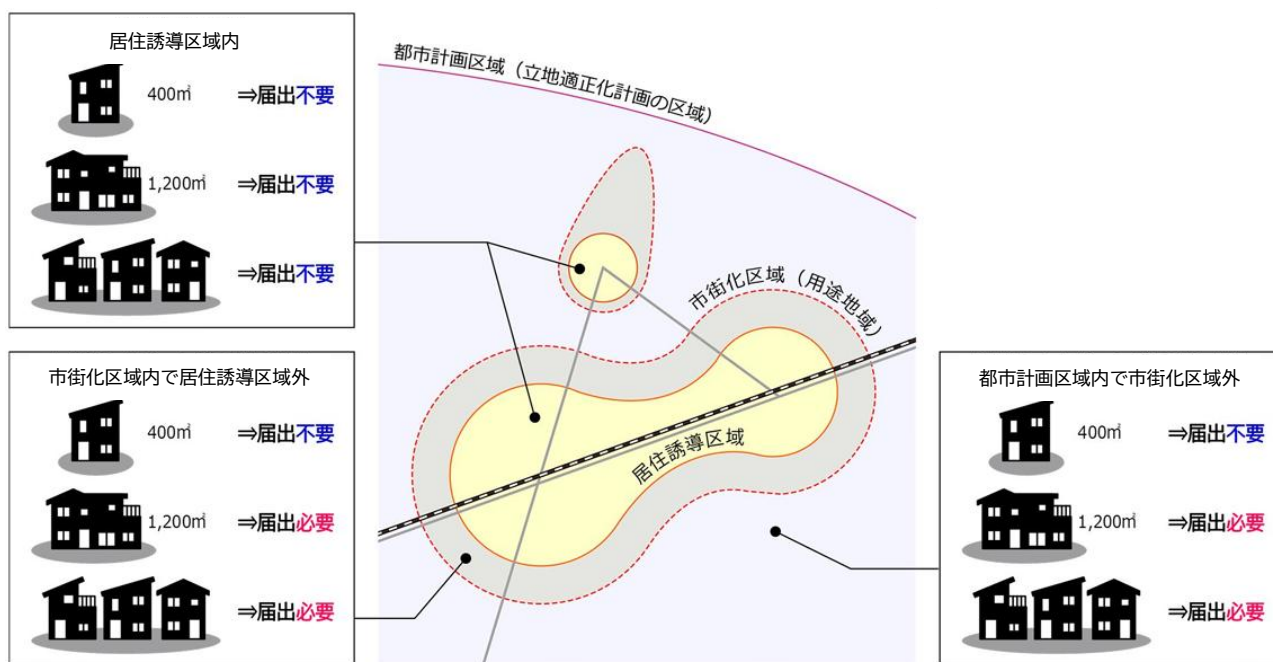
居住誘導区域内

400㎡ ⇒届出不要

1,200㎡ ⇒届出不要

⇒届出不要

都市計画区域（立地適正化計画の区域）

市街化区域（用途地域）

居住誘導区域

市街化区域内で居住誘導区域外

400㎡ ⇒届出不要

1,200㎡ ⇒届出必要

⇒届出必要

都市計画区域内で市街化区域外

400㎡ ⇒届出不要

1,200㎡ ⇒届出必要

⇒届出必要